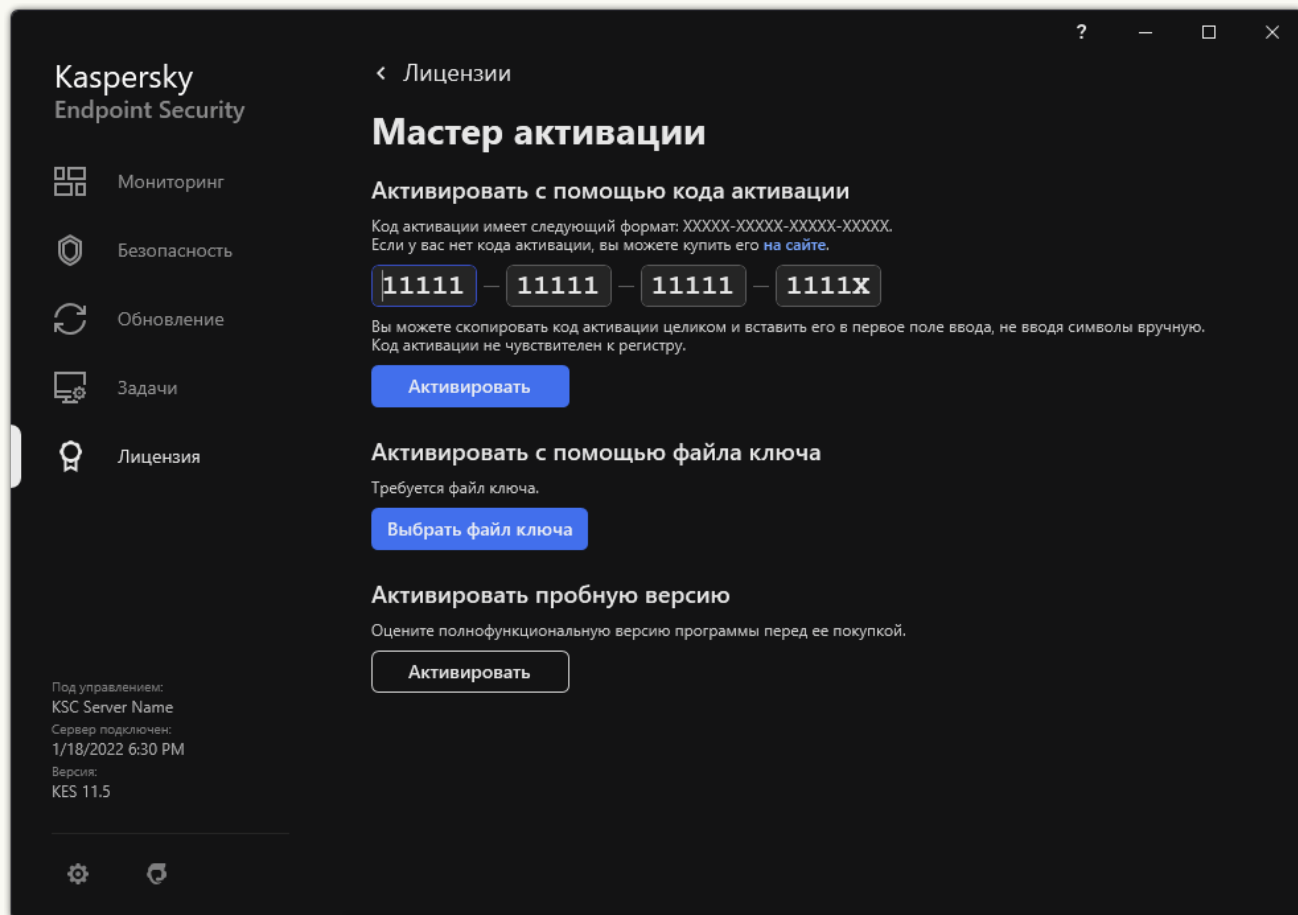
? – ☐ ✕

Kaspersky
Endpoint Security

Мониторинг

Безопасность

Обновление

Задачи

Лицензия

Под управлением:
KSC Server Name
Сервер подключен:
1/18/2022 6:30 PM
Версия:
KES 11.5

‹ Лицензии

Мастер активации

Активировать с помощью кода активации

Код активации имеет следующий формат: XXXXX-XXXXX-XXXXX-XXXXX.
Если у вас нет кода активации, вы можете купить его на сайте.

11111 – 11111 – 11111 – 1111X

Вы можете скопировать код активации целиком и вставить его в первое поле ввода, не вводя символы вручную.
Код активации не чувствителен к регистру.

Активировать

Активировать с помощью файла ключа

Требуется файл ключа.

Выбрать файл ключа

Активировать пробную версию

Оцените полнофункциональную версию программы перед ее покупкой.

Активировать